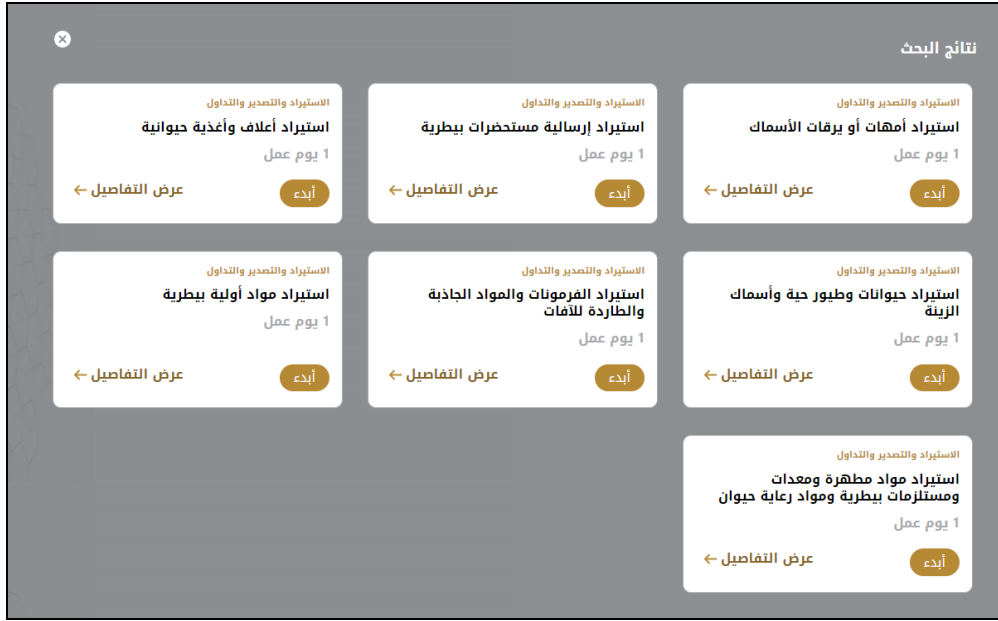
نتائج البحث

الاستيراد والتصدير والتداول
استيراد أمهات أو يرقات الأسماك
1 يوم عمل
عرض التفاصيل ←
أبدء

الاستيراد والتصدير والتداول
استيراد إرسالية مستحضرات بيطرية
1 يوم عمل
عرض التفاصيل ←
أبدء

الاستيراد والتصدير والتداول
استيراد أعلاف وأغذية حيوانية
1 يوم عمل
عرض التفاصيل ←
أبدء

الاستيراد والتصدير والتداول
استيراد حيوانات وطيور حية وأسماك الزينة
1 يوم عمل
عرض التفاصيل ←
أبدء

الاستيراد والتصدير والتداول
استيراد الفرمونات والمواد الجاذبة والطاردة للآفات
1 يوم عمل
عرض التفاصيل ←
أبدء

الاستيراد والتصدير والتداول
استيراد مواد أولية بيطرية
1 يوم عمل
عرض التفاصيل ←
أبدء

الاستيراد والتصدير والتداول
استيراد مواد مطهرة ومعدات ومستلزمات بيطرية ومواد رعاية حيوان
1 يوم عمل
عرض التفاصيل ←
أبدء